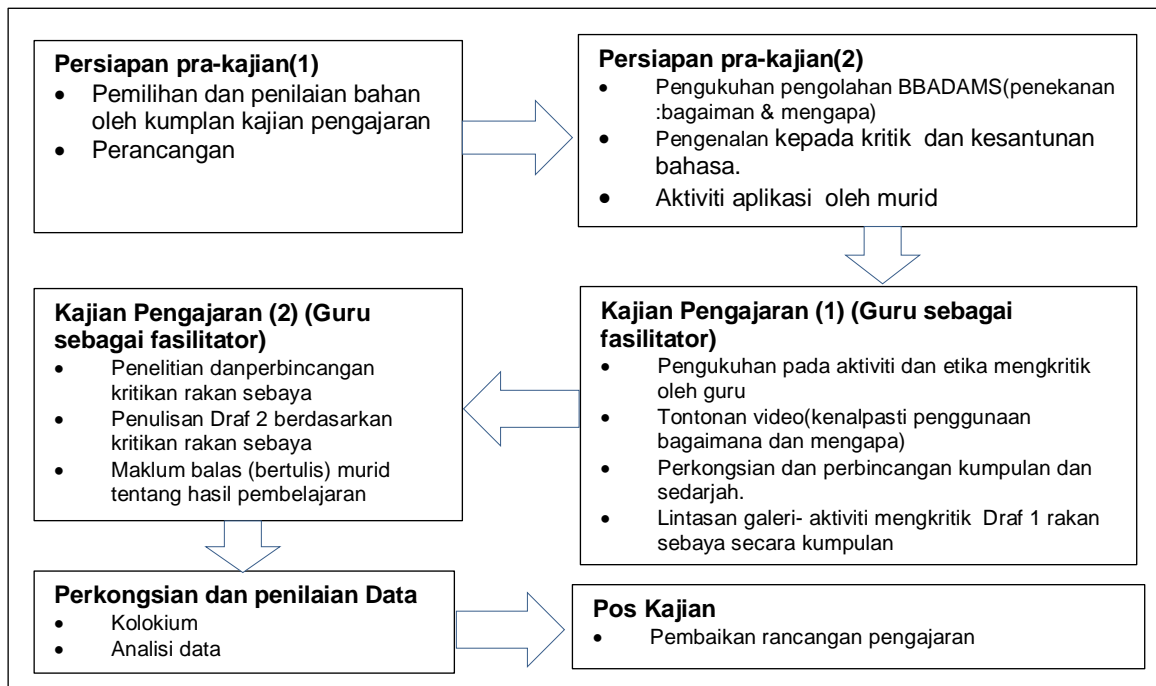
**Persiapan pra-kajian(1)**
- Pemilihan dan penilaian bahan oleh kumplan kajian pengajaran
- Perancangan

**Persiapan pra-kajian(2)**
- Pengukuhan pengolahan BBADAMS(penekanan :bagaiman & mengapa)
- Pengenalan kepada kritik dan kesantunan bahasa.
- Aktiviti aplikasi oleh murid

**Kajian Pengajaran (1) (Guru sebagai fasilitator)**
- Pengukuhan pada aktiviti dan etika mengkritik oleh guru
- Tontonan video(kenalpasti penggunaan bagaimana dan mengapa)
- Perkongsian dan perbincangan kumpulan dan sedarjah.
- Lintasan galeri- aktiviti mengkritik Draf 1 rakan sebaya secara kumpulan

**Kajian Pengajaran (2) (Guru sebagai fasilitator)**
- Penelitian danperbincangan kritikan rakan sebaya
- Penulisan Draf 2 berdasarkan kritikan rakan sebaya
- Maklum balas (bertulis) murid tentang hasil pembelajaran

**Perkongsian dan penilaian Data**
- Kolokium
- Analisi data

**Pos Kajian**
- Pembaikan rancangan pengajaran